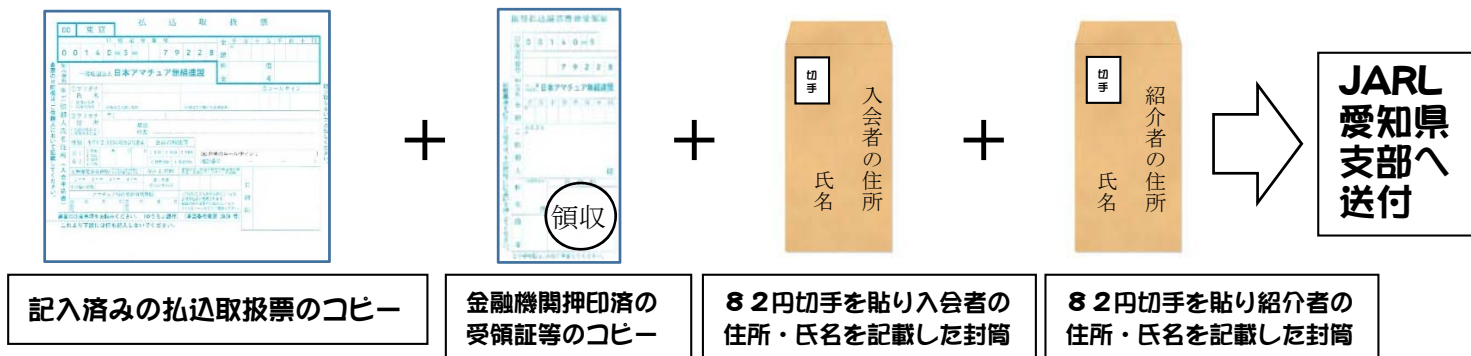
払込取扱票

00 東京

0 0 1 4 0 = 5 = 7 9 2 2 8

一般社団法人 日本アマチュア無線連盟

振替払込請求書兼受領証

0 0 1 4 0 = 5

7 9 2 2 8

日本アマチュア無線連盟

領収

＋

切手

入会者の住所

氏名

＋

切手

紹介者の住所

氏名

＋

JARL
愛知県
支部へ
送付

記入済みの払込取扱票のコピー

金融機関押印済の受領証等のコピー

８２円切手を貼り入会者の住所・氏名を記載した封筒

８２円切手を貼り紹介者の住所・氏名を記載した封筒